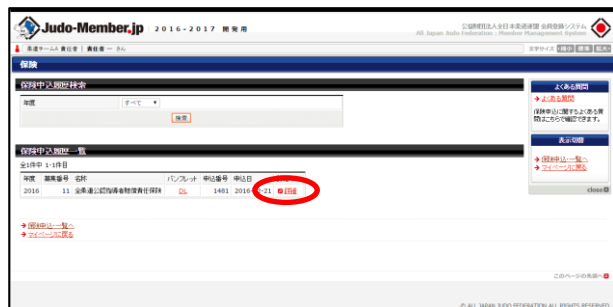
Judo-Member.jp 2016-2017 開発用

公益財団法人全日本柔道連盟 会員登録システム
All Japan Judo Federation : Member Management System

柔道クラブA 責任者 | 責任者 一 さん

文字サイズ 標準 拡大

保険

保険申込履歴検索

年度 すべて

検索

保険申込履歴一覧

全1件中 1-1件目

| 年度 | 募集番号 | 名称 | パンフレット | 申込番号 | 申込日 |  |
|---|---|---|---|---|---|---|
| 2016 | 11 | 全柔連公認指導者賠償責任保険 | DL | 1481 | 2016-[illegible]-21 | 詳細 |

→ 団体申込一覧へ
→ マイページに戻る

よくある質問
→ よくある質問
保険申込に関するよくある質問はこちらで確認できます。

表示切替
→ 団体申込一覧へ
→ マイページに戻る

close

このページの先頭へ

© ALL JAPAN JUDO FEDERATION ALL RIGHTS RESERVED